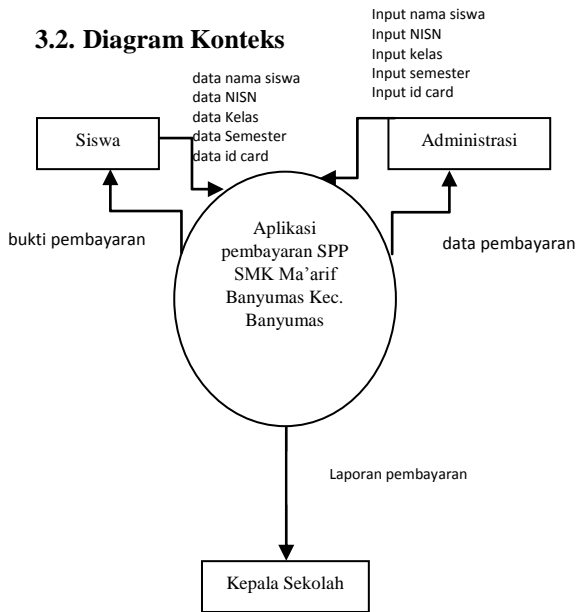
3.2. Diagram Konteks

Input nama siswa
Input NISN
Input kelas
Input semester
Input id card

data nama siswa
data NISN
data Kelas
data Semester
data id card

Siswa

Administrasi

bukti pembayaran

Aplikasi pembayaran SPP SMK Ma'arif Banyumas Kec. Banyumas

data pembayaran

Laporan pembayaran

Kepala Sekolah